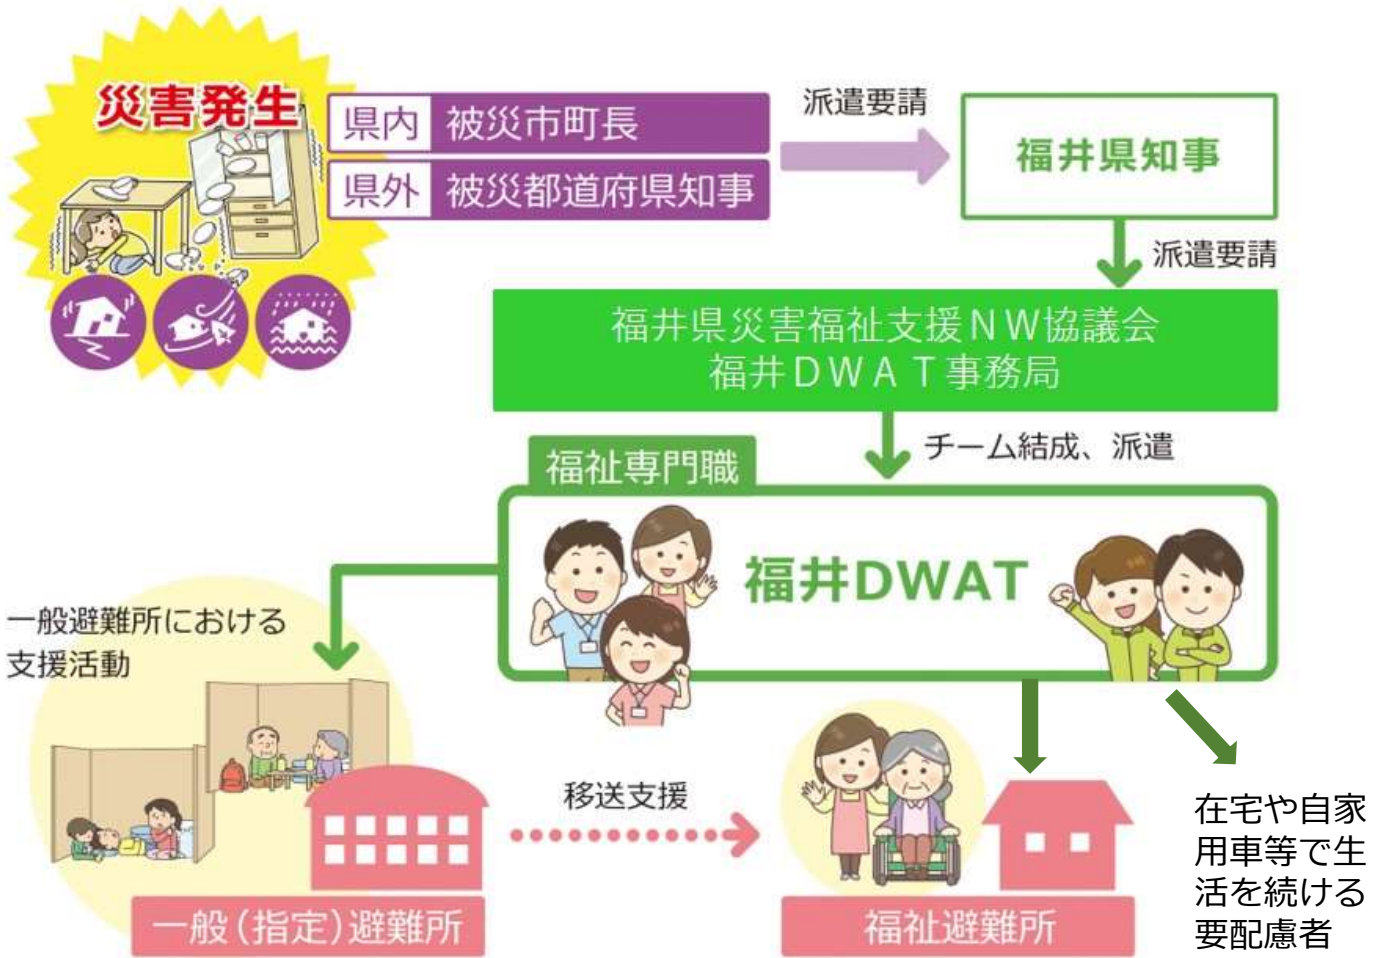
災害発生

県内 被災市町長
県外 被災都道府県知事

派遣要請

福井県知事

派遣要請

福井県災害福祉支援NW協議会
福井DWAT事務局

チーム結成、派遣

福祉専門職

福井DWAT

一般避難所における支援活動

移送支援

在宅や自家用車等で生活を続ける要配慮者

一般（指定）避難所

福祉避難所